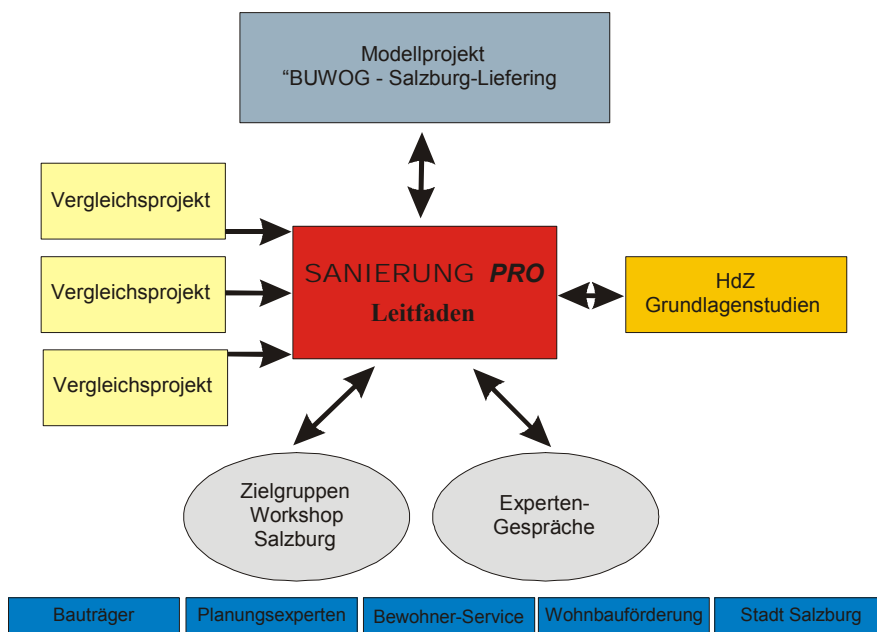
Modellprojekt
“BUWOG - Salzburg-Liefering

Vergleichsprojekt

Vergleichsprojekt

Vergleichsprojekt

SANIERUNG PRO
Leitfaden

HdZ
Grundlagenstudien

Zielgruppen
Workshop
Salzburg

Experten-
Gespräche

| Bauträger | Planungsexperten | Bewohner-Service | Wohnbauförderung | Stadt Salzburg |